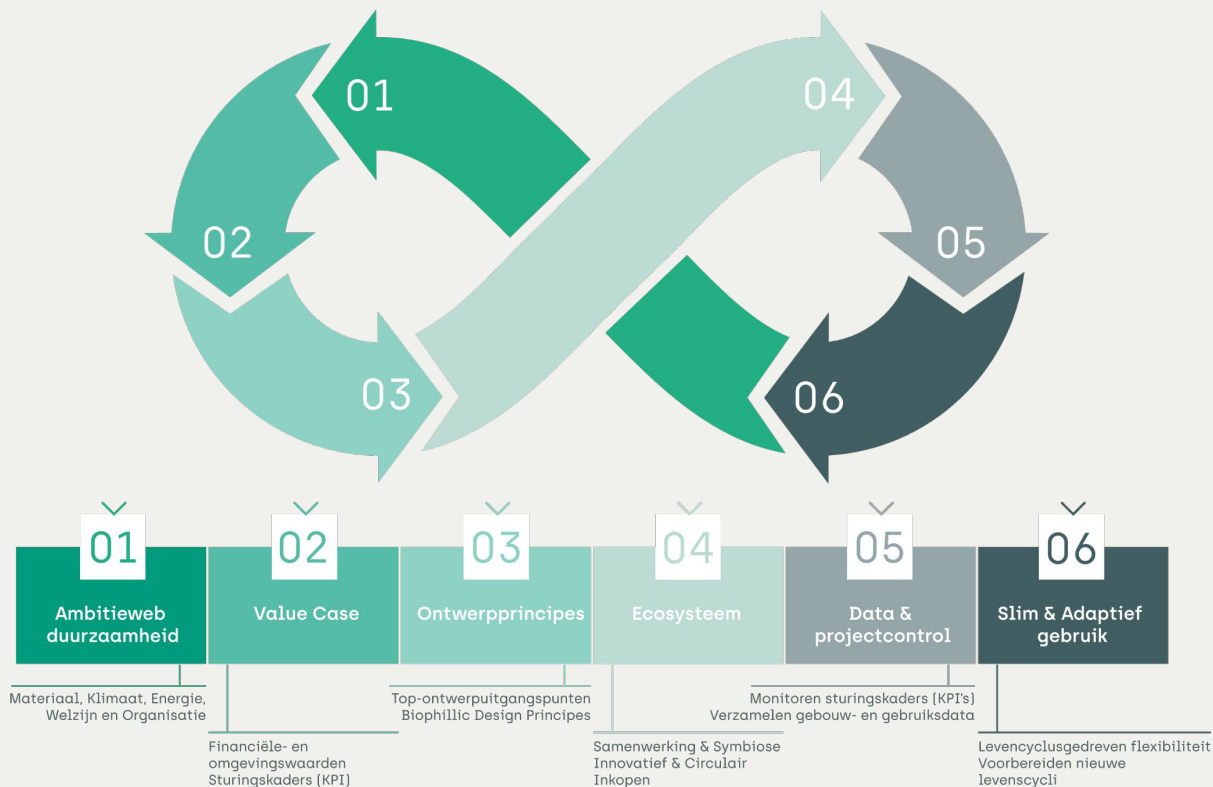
01
02
03
04
05
06

01
Ambitieweb duurzaamheid

02
Value Case

03
Ontwerpprincipes

04
Ecosysteem

05
Data & projectcontrol

06
Slim & Adaptief gebruik

Materiaal, Klimaat, Energie, Welzijn en Organisatie

Financiële- en omgevingswaarden Sturingskaders (KPI)

Top-ontwerpuitgangspunten Biophillic Design Principes

Samenwerking & Symbiose Innovatief & Circulair Inkopen

Monitoren sturingskaders (KPI's) Verzamelen gebouw- en gebruiksdata

Levencyclusgedreven flexibiliteit Voorbereiden nieuwe levenscycli